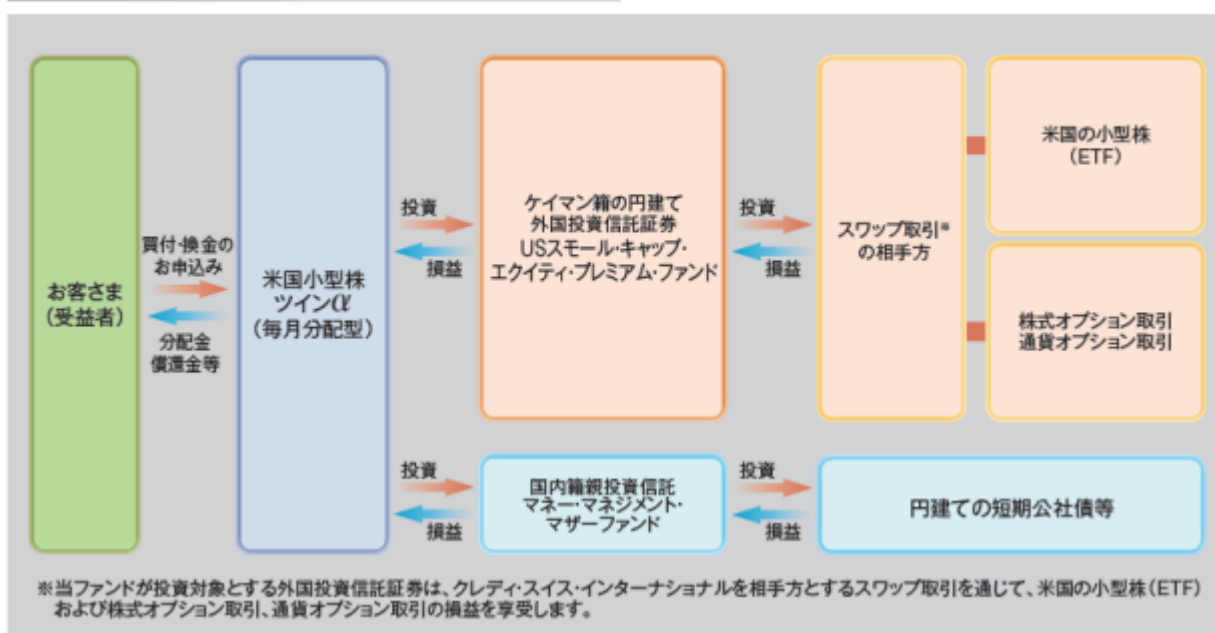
お客さま
（受益者）

買付·換金の
お申込み

分配金
償還金等

米国小型株
ツイン$\alpha$
（毎月分配型）

投資

損益

ケイマン籍の円建て
外国投資信託証券
USスモール·キャップ·
エクイティ·プレミアム·ファンド

投資

損益

スワップ取引※
の相手方

米国の小型株
（ETF）

株式オプション取引
通貨オプション取引

投資

損益

国内籍親投資信託
マネー·マネジメント·
マザーファンド

投資

損益

円建ての短期公社債等

※当ファンドが投資対象とする外国投資信託証券は、クレディ·スイス·インターナショナルを相手方とするスワップ取引を通じて、米国の小型株（ETF）および株式オプション取引、通貨オプション取引の損益を享受します。